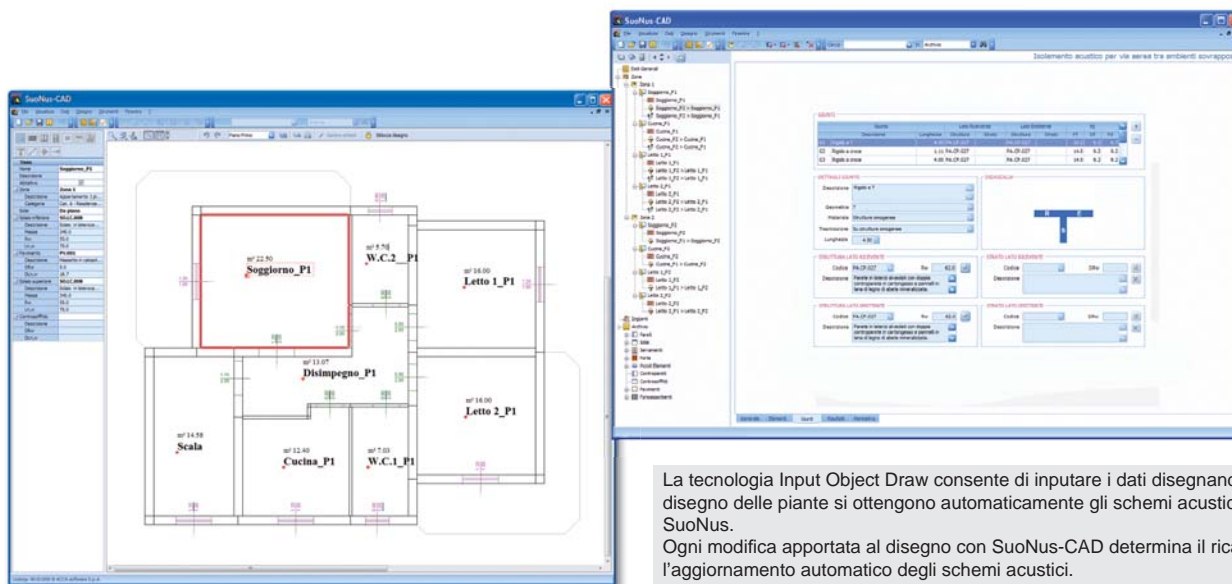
SuoNus-CAD

Piano Primo

Sblocca disegno

Soggiorno_P1

m² 22.50
Soggiorno_P1

m² 5.76
W.C.2__P1

m² 16.00
Letto 1_P1

m² 13.07
Disimpegno_P1

m² 16.00
Letto 2_P1

m² 14.58
Scala

m² 12.40
Cucina_P1

m² 7.03
W.C.1_P1

SuoNus-CAD

Isolamento acustico per via aerea tra ambienti sovrappo

Dati Generali
Zone
Zona 1
Soggiorno_P1
Cucina_P1
Letto 1_P1
Letto 2_P1
Zona 2
Soggiorno_P2
Cucina_P2
Letto 1_P2
Letto 2_P2
Disegno
Archivio

GIUNTI

STRUTTURA GIUNTO

Descrizione Rigido a T

Geometria T

Materiale Strutture omogenee

Trasmissione Su strutture omogenee

Lunghezza 4.00

SEZIONE

STRUTTURA LATO RICEVENTE

STRUTTURA LATO EMITTENTE

Codice PA.CP.027

Descrizione Parete in laterizi alveolati con doppia controparete in cartongesso e pannelli in lana di legno di abete mineralizzata.

Generale Elementi Giunti Risultati Relazione

La tecnologia Input Object Draw consente di inputare i dati disegnand disegno delle piante si ottengono automaticamente gli schemi acustic SuoNus.
Ogni modifica apportata al disegno con SuoNus-CAD determina il rica l’aggiornamento automatico degli schemi acustici.